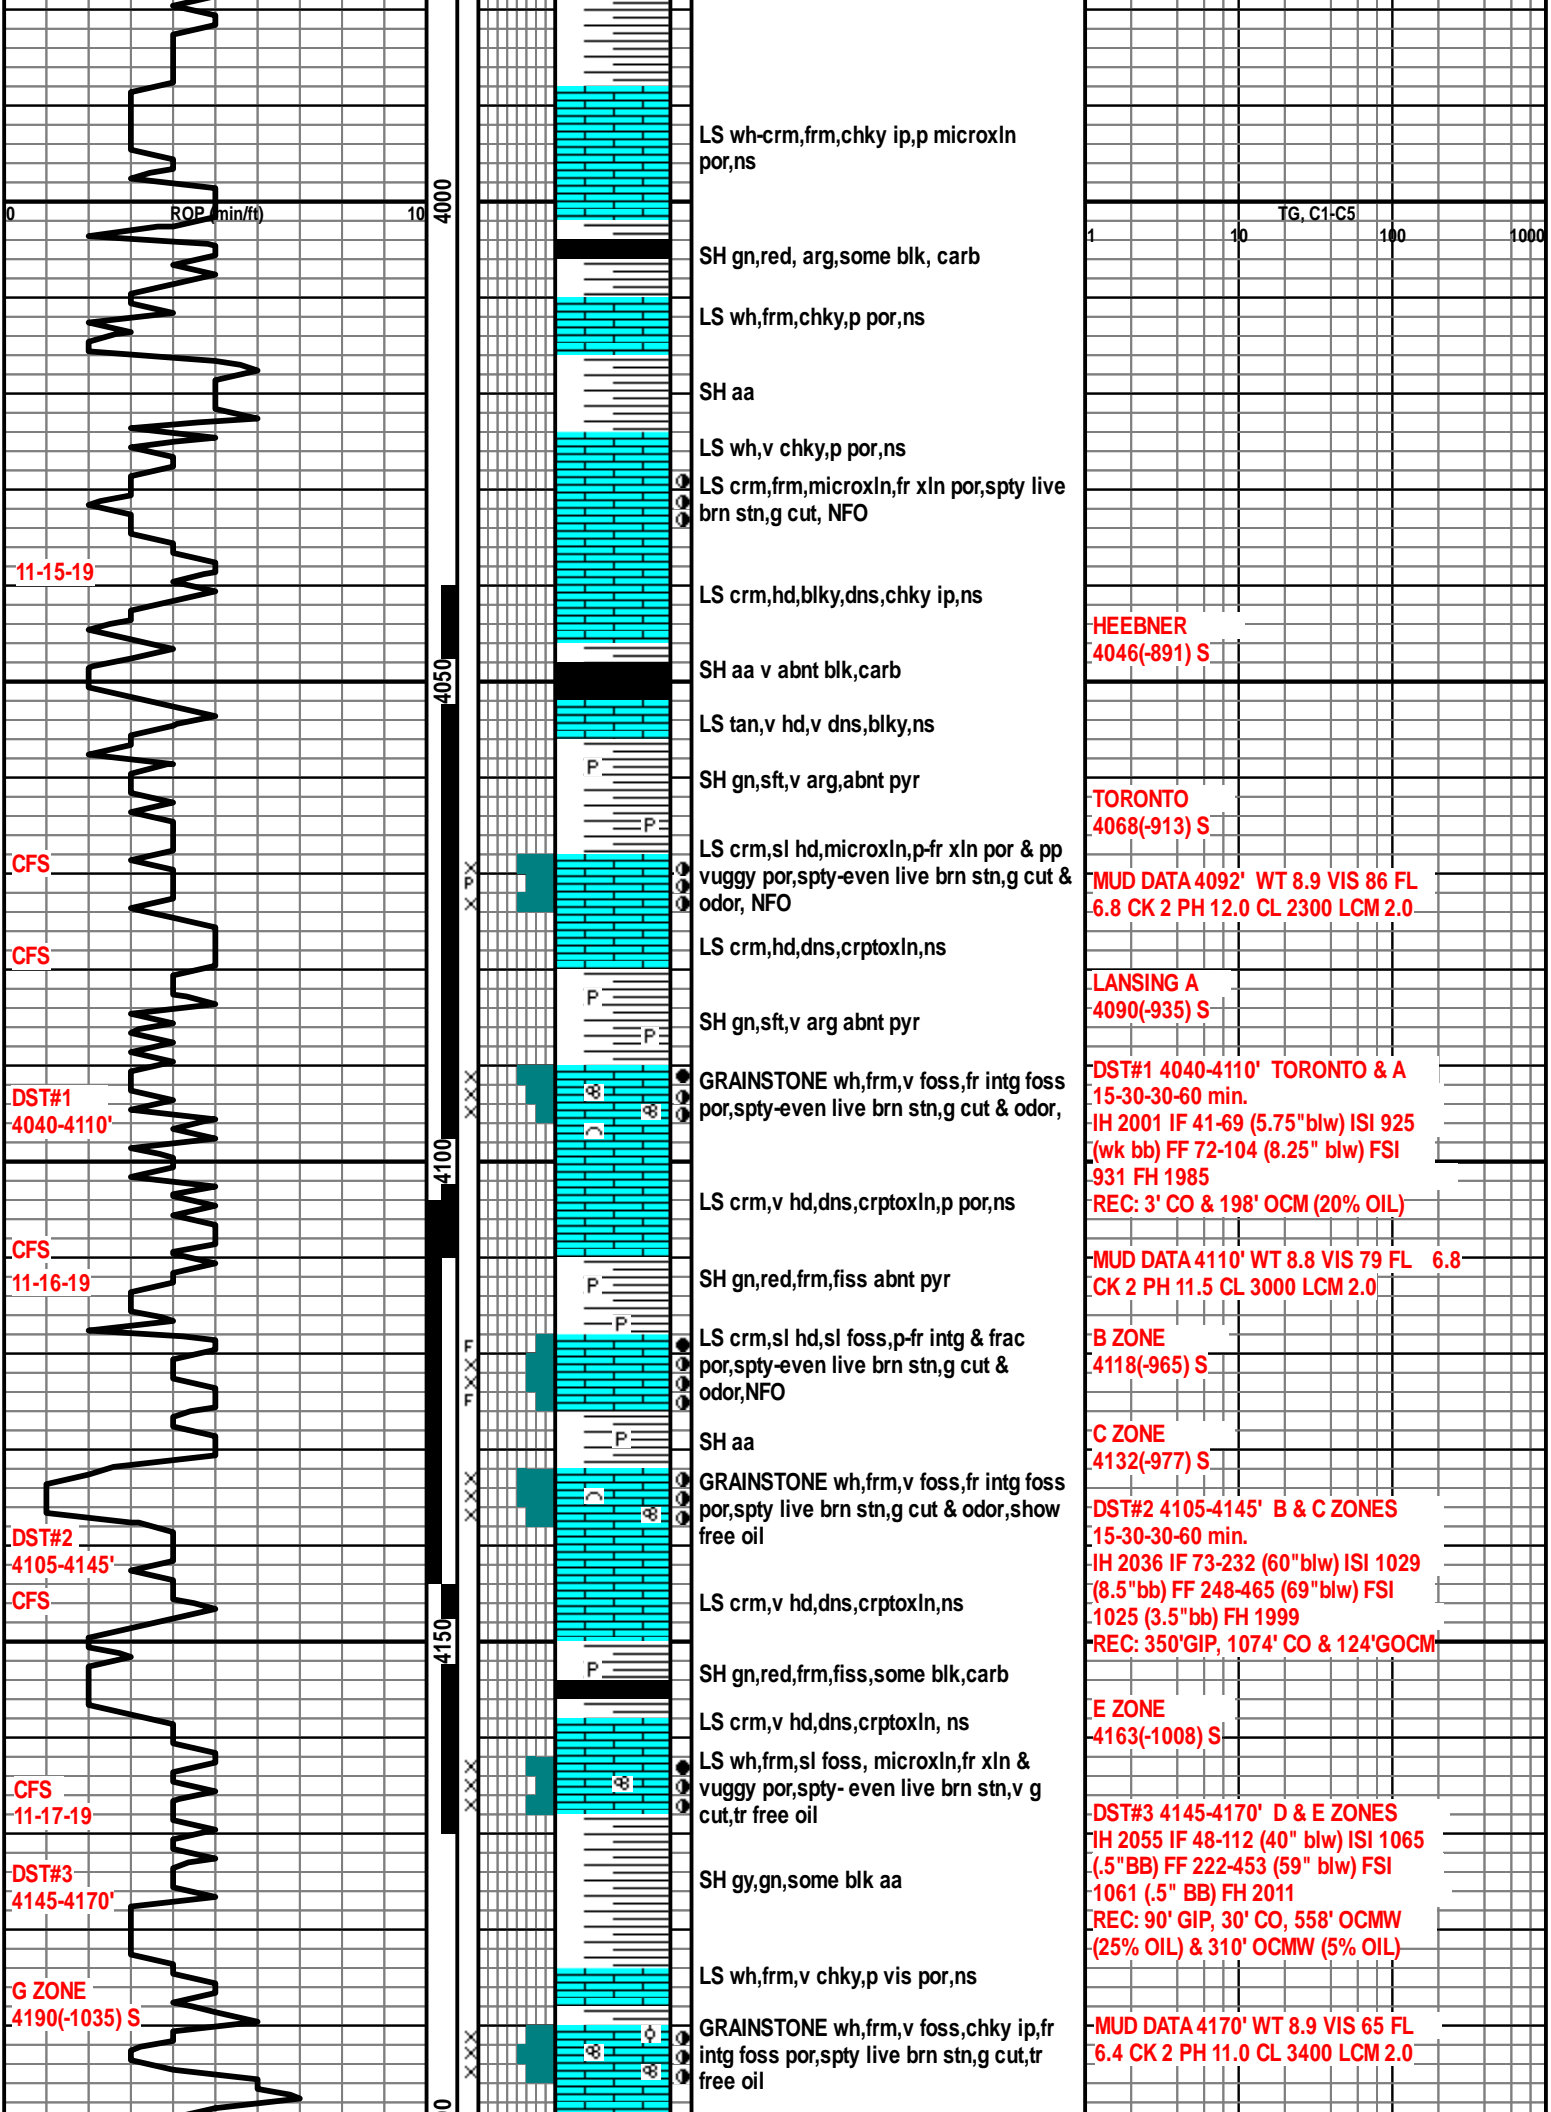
0
ROP (min/ft)
10
4000

LS wh-crm,frm,chky ip,p microxln por,ns

SH gn,red, arg,some blk, carb

LS wh,frm,chky,p por,ns

SH aa

LS wh,v chky,p por,ns

LS crm,frm,microxln,fr xln por,spty live brn stn,g cut, NFO

11-15-19

LS crm,hd,blky,dns,chky ip,ns

SH aa v abnt blk,carb

4050

LS tan,v hd,v dns,blky,ns

SH gn,sft,v arg,abnt pyr

CFS

LS crm,sl hd,microxln,p-fr xln por & pp vuggy por,spty-even live brn stn,g cut & odor, NFO

CFS

LS crm,hd,dns,crptoxln,ns

SH gn,sft,v arg abnt pyr

DST#1
4040-4110'

GRAINSTONE wh,frm,v foss,fr intg foss por,spty-even live brn stn,g cut & odor,

4100

LS crm,v hd,dns,crptoxln,p por,ns

CFS
11-16-19

SH gn,red,frm,fiss abnt pyr

LS crm,sl hd,sl foss,p-fr intg & frac por,spty-even live brn stn,g cut & odor,NFO

SH aa

GRAINSTONE wh,frm,v foss,fr intg foss por,spty live brn stn,g cut & odor,show free oil

DST#2
4105-4145'
CFS

LS crm,v hd,dns,crptoxln,ns

4150

SH gn,red,frm,fiss,some blk,carb

LS crm,v hd,dns,crptoxln, ns

CFS
11-17-19

LS wh,frm,sl foss, microxln,fr xln & vuggy por,spty- even live brn stn,v g cut,tr free oil

DST#3
4145-4170'

SH gy,gn,some blk aa

G ZONE
4190(-1035) S

LS wh,frm,v chky,p vis por,ns

GRAINSTONE wh,frm,v foss,chky ip,fr intg foss por,spty live brn stn,g cut,tr free oil

TG, C1-C5
1
10
100
1000

HEEBNER
4046(-891) S

TORONTO
4068(-913) S

MUD DATA 4092' WT 8.9 VIS 86 FL 6.8 CK 2 PH 12.0 CL 2300 LCM 2.0

LANSING A
4090(-935) S

DST#1 4040-4110' TORONTO & A
15-30-30-60 min.
IH 2001 IF 41-69 (5.75"blw) ISI 925 (wk bb) FF 72-104 (8.25" blw) FSI 931 FH 1985
REC: 3' CO & 198' OCM (20% OIL)

MUD DATA 4110' WT 8.8 VIS 79 FL 6.8 CK 2 PH 11.5 CL 3000 LCM 2.0

B ZONE
4118(-965) S

C ZONE
4132(-977) S

DST#2 4105-4145' B & C ZONES
15-30-30-60 min.
IH 2036 IF 73-232 (60"blw) ISI 1029 (8.5"bb) FF 248-465 (69"blw) FSI 1025 (3.5"bb) FH 1999
REC: 350'GIP, 1074' CO & 124'GOCM

E ZONE
4163(-1008) S

DST#3 4145-4170' D & E ZONES
IH 2055 IF 48-112 (40" blw) ISI 1065 (.5"BB) FF 222-453 (59" blw) FSI 1061 (.5" BB) FH 2011
REC: 90' GIP, 30' CO, 558' OCMW (25% OIL) & 310' OCMW (5% OIL)

MUD DATA 4170' WT 8.9 VIS 65 FL 6.4 CK 2 PH 11.0 CL 3400 LCM 2.0